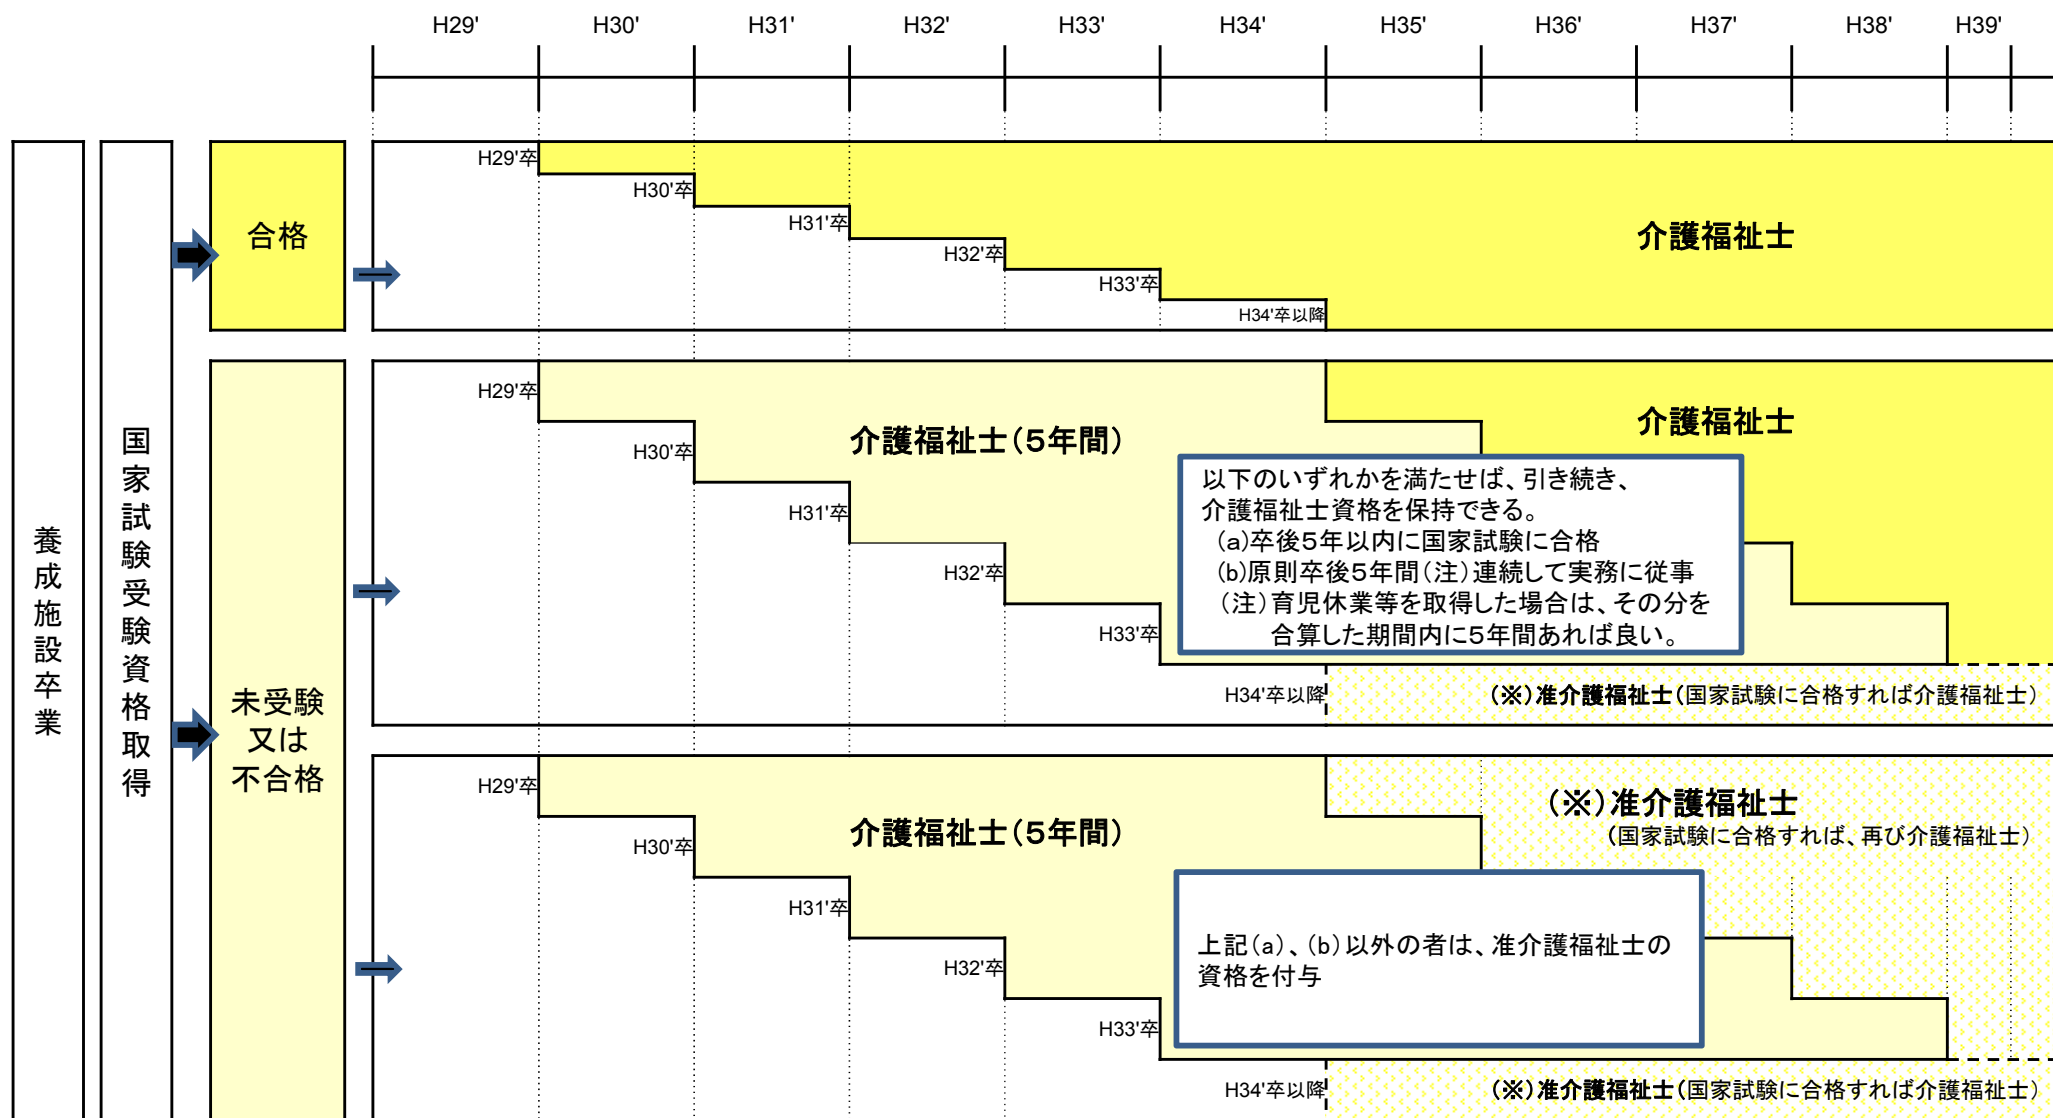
H29' H30' H31' H32' H33' H34' H35' H36' H37' H38' H39'

養成施設卒業

国家試験受験資格取得

合格

H29'卒
H30'卒
H31'卒
H32'卒
H33'卒
H34'卒以降

介護福祉士

未受験又は不合格

H29'卒
H30'卒
H31'卒
H32'卒
H33'卒
H34'卒以降

介護福祉士（5年間）

介護福祉士

以下のいずれかを満たせば、引き続き、介護福祉士資格を保持できる。
（a）卒後5年以内に国家試験に合格
（b）原則卒後5年間（注）連続して実務に従事
（注）育児休業等を取得した場合は、その分を合算した期間内に5年間あれば良い。

（※）准介護福祉士（国家試験に合格すれば介護福祉士）

H29'卒
H30'卒
H31'卒
H32'卒
H33'卒
H34'卒以降

介護福祉士（5年間）

（※）准介護福祉士
（国家試験に合格すれば、再び介護福祉士）

上記（a）、（b）以外の者は、准介護福祉士の資格を付与

（※）准介護福祉士（国家試験に合格すれば介護福祉士）